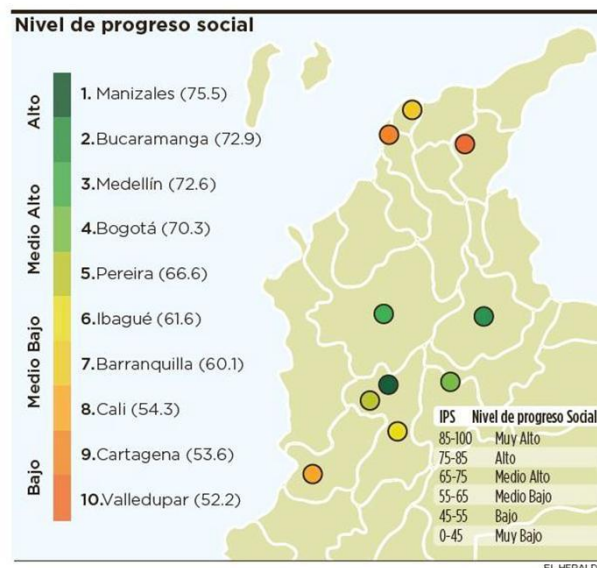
Nivel de progreso social

Alto
Medio Alto
Medio Bajo
Bajo

1. Manizales (75.5)
2. Bucaramanga (72.9)
3. Medellín (72.6)
4. Bogotá (70.3)
5. Pereira (66.6)
6. Ibagué (61.6)
7. Barranquilla (60.1)
8. Cali (54.3)
9. Cartagena (53.6)
10. Valledupar (52.2)

| IPS | Nivel de progreso Social |
|---|---|
| 85-100 | Muy Alto |
| 75-85 | Alto |
| 65-75 | Medio Alto |
| 55-65 | Medio Bajo |
| 45-55 | Bajo |
| 0-45 | Muy Bajo |

EL HERALD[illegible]